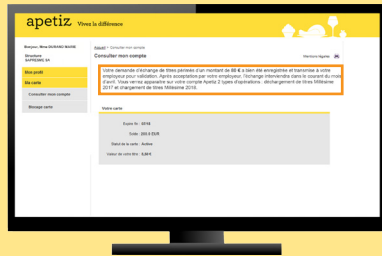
apetiz Vivez la différence

Bonjour, Mme DURAND MARIE

Structure
SUPREMIC SA

Mon profil

Ma carte

Consulter mon compte

Mon espace carte

Accueil > Consulter mon compte

Consulter mon compte

Mentions légales

Votre demande d'échange de titres périmés d'un montant de 88 € a bien été enregistrée et transmise à votre employeur pour validation. Après acceptation par votre employeur, l'échange interviendra dans le courant du mois d'avril. Vous verrez apparaître sur votre compte Apetiz 2 types d'opérations : déchargement de titres Millésime 2017 et chargement de titres Millésime 2018.

Votre carte

Expire fin : 07/18

Solde : 205.5 EUR

Statut de la carte : Active

Valeur de cette titre : 0,00 €